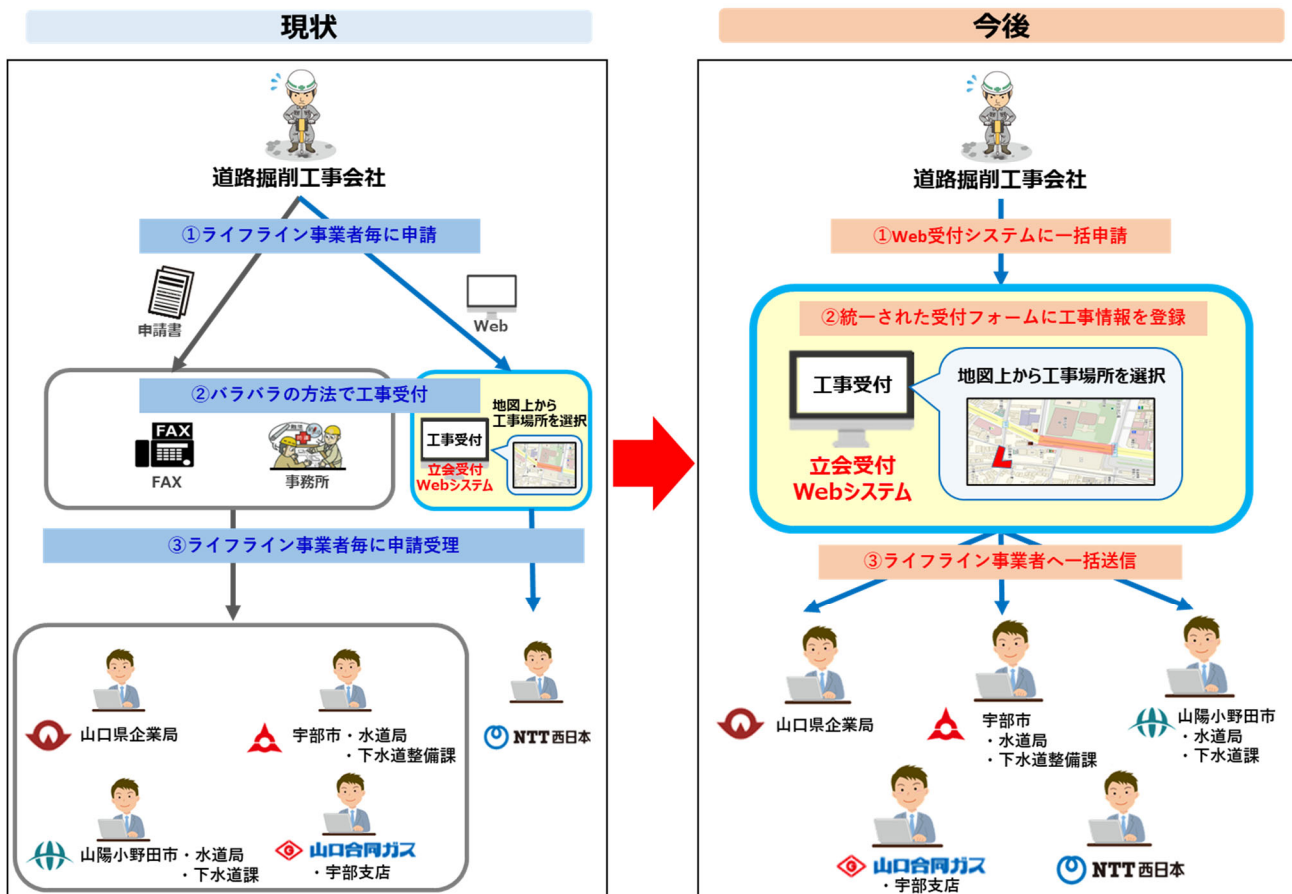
現状

道路掘削工事会社

①ライフライン事業者毎に申請

申請書

Web

②バラバラの方法で工事受付

FAX

FAX

事務所

工事受付

地図上から工事場所を選択

立会受付 Webシステム

③ライフライン事業者毎に申請受理

山口県企業局

宇部市・水道局 ・下水道整備課

山陽小野田市・水道局 ・下水道課

山口合同ガス ・宇部支店

NTT西日本

今後

道路掘削工事会社

①Web受付システムに一括申請

②統一された受付フォームに工事情報を登録

工事受付

地図上から工事場所を選択

立会受付 Webシステム

③ライフライン事業者へ一括送信

山口県企業局

宇部市 ・水道局 ・下水道整備課

山陽小野田市 ・水道局 ・下水道課

山口合同ガス ・宇部支店

NTT西日本